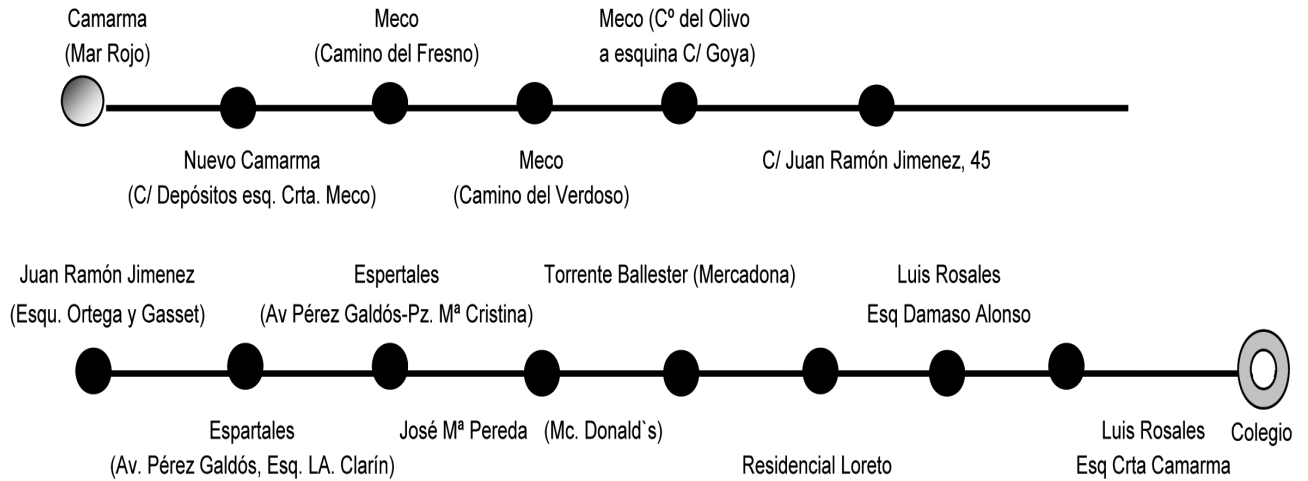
Camarma
(Mar Rojo)

Nuevo Camarma
(C/ Depósitos esq. Crta. Meco)

Meco
(Camino del Fresno)

Meco
(Camino del Verdoso)

Meco (Cº del Olivo
a esquina C/ Goya)

C/ Juan Ramón Jimenez, 45

Juan Ramón Jimenez
(Esqu. Ortega y Gasset)

Espartales
(Av. Pérez Galdós, Esq. LA. Clarín)

Espertales
(Av Pérez Galdós-Pz. Mª Cristina)

José Mª Pereda

Torrente Ballester (Mercadona)

(Mc. Donald`s)

Residencial Loreto

Luis Rosales
Esq Damaso Alonso

Luis Rosales
Esq Crta Camarma

Colegio